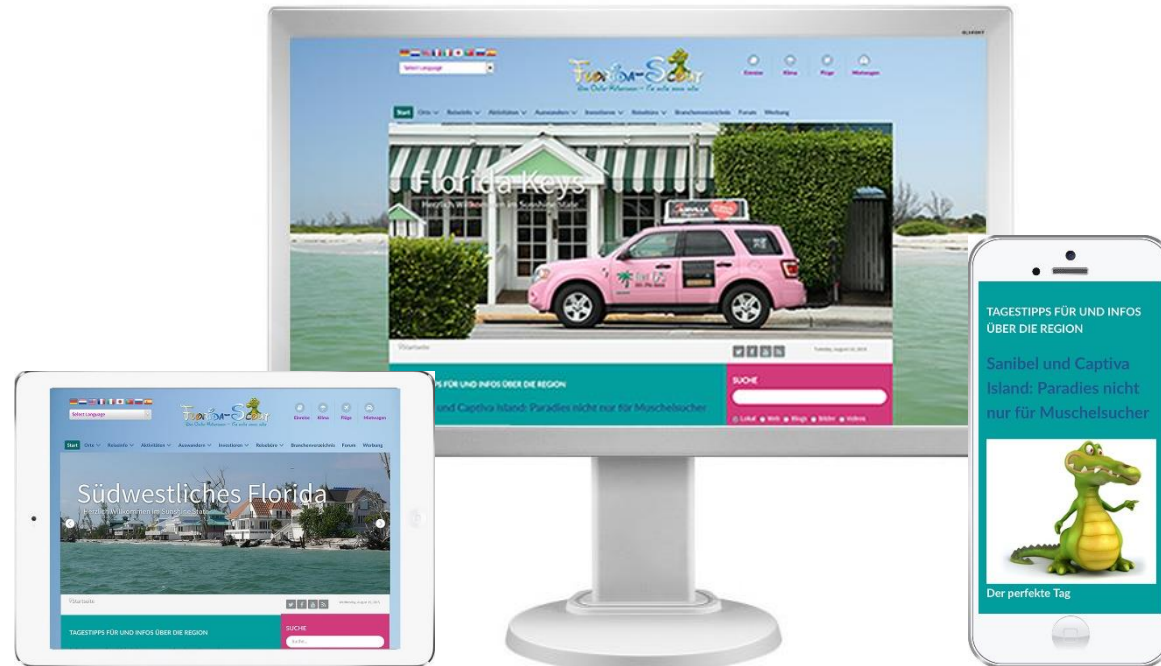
Select Language

Florida-Scout

Einreise Klima Flüge Mietwagen

Start Orte Reiseinfo Aktivitäten Auswandern Investieren Reisebüro Branchenverzeichnis Forum Werbung

Florida Keys

Herzlich Willkommen im Sunshine State

Startseite

TAGESTIPPS FÜR UND INFOS ÜBER DIE REGION

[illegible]and Captiva Island: Paradies nicht nur für Muschelsucher

SUCHE

Lokal Web Blogs Bilder Videos

Select Language

Florida-Scout

Einreise Klima Flüge Mietwagen

Start Orte Reiseinfo Aktivitäten Auswandern Investieren Reisebüro Branchenverzeichnis Forum Werbung

Südwestliches Florida

Herzlich Willkommen im Sunshine State

Startseite

TAGESTIPPS FÜR UND INFOS ÜBER DIE REGION

SUCHE

Suche...

TAGESTIPPS FÜR UND INFOS ÜBER DIE REGION

Sanibel und Captiva Island: Paradies nicht nur für Muschelsucher

Der perfekte Tag